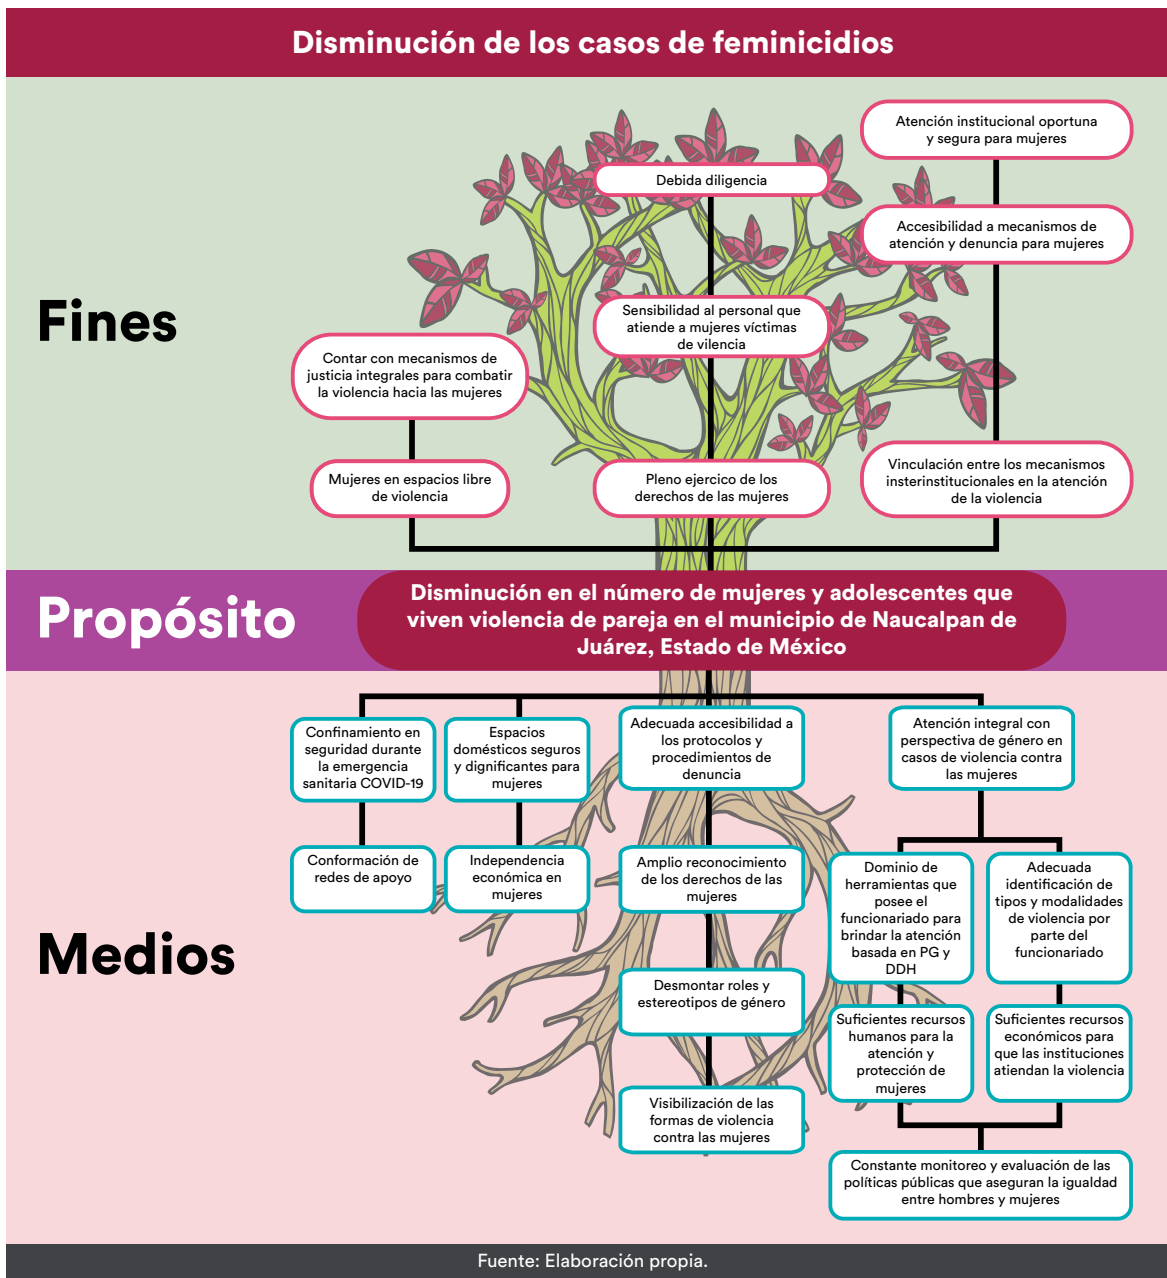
Disminución de los casos de feminicidios

Fines

Atención institucional oportuna y segura para mujeres

Debida diligencia

Accesibilidad a mecanismos de atención y denuncia para mujeres

Sensibilidad al personal que atiende a mujeres víctimas de vilencia

Contar con mecanismos de justicia integrales para combatir la violencia hacia las mujeres

Mujeres en espacios libre de violencia

Pleno ejercico de los derechos de las mujeres

Vinculación entre los mecanismos interinstitucionales en la atención de la violencia

Propósito

Disminución en el número de mujeres y adolescentes que viven violencia de pareja en el municipio de Naucalpan de Juárez, Estado de México

Medios

Confinamiento en seguridad durante la emergencia sanitaria COVID-19

Espacios domésticos seguros y dignificantes para mujeres

Adecuada accesibilidad a los protocolos y procedimientos de denuncia

Atención integral con perspectiva de género en casos de violencia contra las mujeres

Conformación de redes de apoyo

Independencia económica en mujeres

Amplio reconocimiento de los derechos de las mujeres

Dominio de herramientas que posee el funcionariado para brindar la atención basada en PG y DDH

Adecuada identificación de tipos y modalidades de violencia por parte del funcionariado

Desmontar roles y estereotipos de género

Suficientes recursos humanos para la atención y protección de mujeres

Suficientes recursos económicos para que las instituciones atiendan la violencia

Visibilización de las formas de violencia contra las mujeres

Constante monitoreo y evaluación de las políticas públicas que aseguran la igualdad entre hombres y mujeres

Fuente: Elaboración propia.